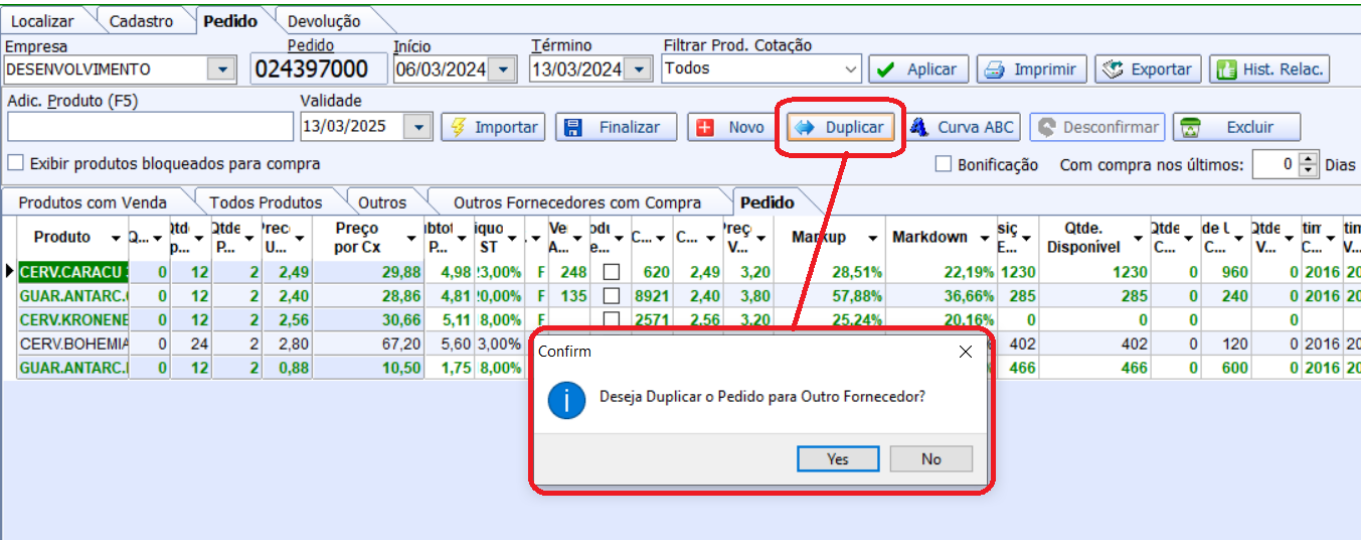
Localizar | Cadastro | Pedido | Devolução

Empresa
DESENVOLVIMENTO
Pedido
024397000
Início
06/03/2024
Término
13/03/2024
Filtrar Prod. Cotação
Todos
Aplicar
Imprimir
Exportar
Hist. Relac.

Adic. Produto (F5)
Validade
13/03/2025
Importar
Finalizar
Novo
Duplicar
Curva ABC
Desconfirmar
Excluir

Exibir produtos bloqueados para compra
Bonificação
Com compra nos últimos: 0 Dias

Produtos com Venda | Todos Produtos | Outros | Outros Fornecedores com Compra | Pedido

| Produto | Q... | Qtd p... | Qtde P... | Preç U... | Preço por Cx | ubtot P... | iquo ST | . | Ve A... | odu e... | C... | C... | Preç V... | Markup | Markdown | siç E... | Qtde. Disponível | Qtde C... | de U C... | Qtde V... | tim C... | tim V... |
|---|---|---|---|---|---|---|---|---|---|---|---|---|---|---|---|---|---|---|---|---|---|---|
| CERV.CARACU | 0 | 12 | 2 | 2,49 | 29,88 | 4,98 | 3,00% | F | 248 | ☐ | 620 | 2,49 | 3,20 | 28,51% | 22,19% | 1230 | 1230 | 0 | 960 | 0 | 2016 | 20 |
| GUAR.ANTARC. | 0 | 12 | 2 | 2,40 | 28,86 | 4,81 | 0,00% | F | 135 | ☐ | 8921 | 2,40 | 3,80 | 57,88% | 36,66% | 285 | 285 | 0 | 240 | 0 | 2016 | 20 |
| CERV.KRONENE | 0 | 12 | 2 | 2,56 | 30,66 | 5,11 | 8,00% | F | | ☐ | 2571 | 2,56 | 3,20 | 25,24% | 20,16% | 0 | 0 | 0 | | 0 | | |
| CERV.BOHEMIA | 0 | 24 | 2 | 2,80 | 67,20 | 5,60 | 3,00% | | | | | | | | | 402 | 402 | 0 | 120 | 0 | 2016 | 20 |
| GUAR.ANTARC. | 0 | 12 | 2 | 0,88 | 10,50 | 1,75 | 8,00% | | | | | | | | | 466 | 466 | 0 | 600 | 0 | 2016 | 20 |

Confirm
Deseja Duplicar o Pedido para Outro Fornecedor?
Yes
No